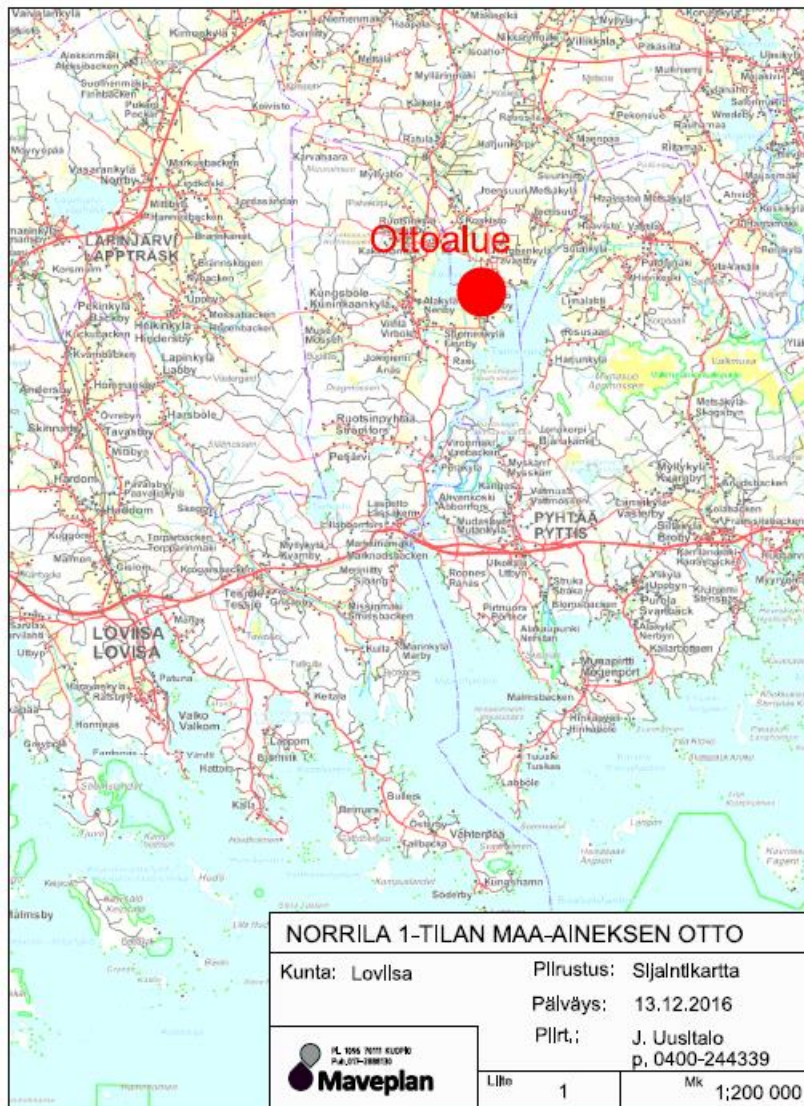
Ottoalue

LAPINJÄRVI
LAPPTRÄSK

PYHTÄÄ
PYTTIS

LOVIISA
LOVISA

Kungsböle
Kuninkaankylä

Ruotsinpyhtää
Strömfors

NORRILA 1-TILAN MAA-AINEKSEN OTTO

Kunta: Loviisa

Piirustus: Sijaintikartta

Päiväys: 13.12.2016

Piirt.: J. Uusitalo
p. 0400-244339

Maveplan

Liite 1

Mk 1:200 000